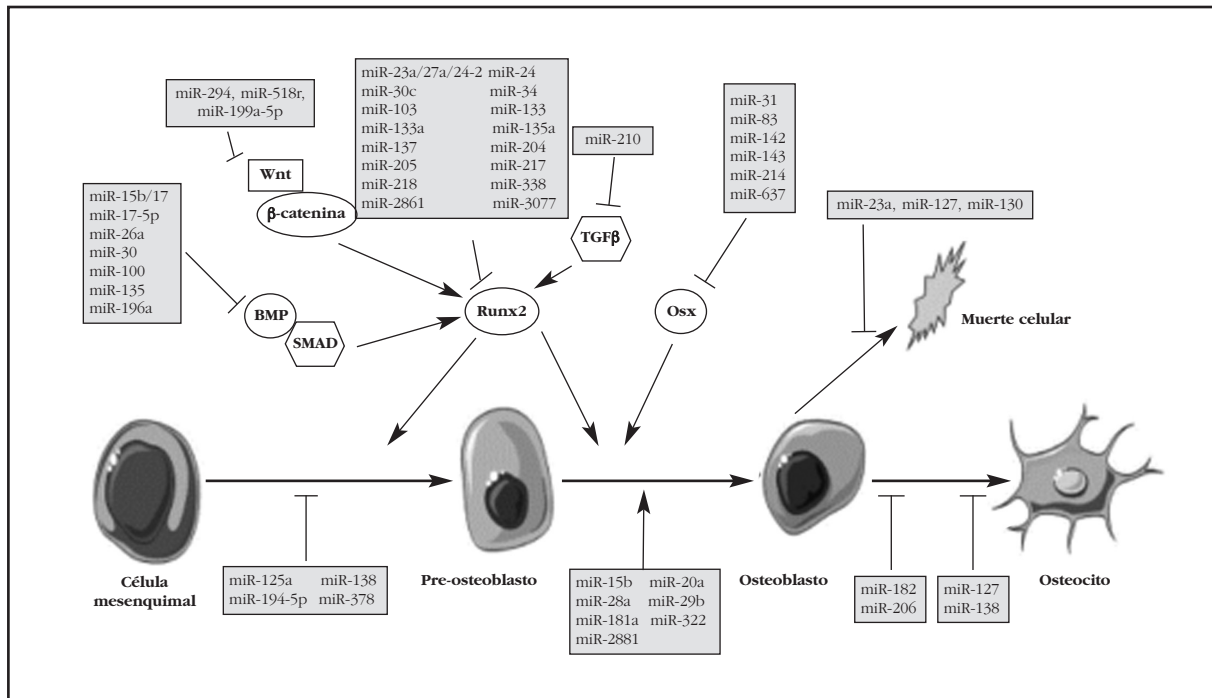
miR-294, miR-518r, miR-199a-5p

Wnt

β-catenina

miR-23a/27a/24-2 miR-24
miR-30c miR-34
miR-103 miR-133
miR-133a miR-135a
miR-137 miR-204
miR-205 miR-217
miR-218 miR-338
miR-2861 miR-3077

miR-210

TGFβ

miR-31
miR-83
miR-142
miR-143
miR-214
miR-637

miR-23a, miR-127, miR-130

miR-15b/17
miR-17-5p
miR-26a
miR-30
miR-100
miR-135
miR-196a

BMP

SMAD

Runx2

Osx

Muerte celular

Célula mesenquimal

miR-125a miR-138
miR-194-5p miR-378

Pre-osteoblasto

miR-15b miR-20a
miR-28a miR-29b
miR-181a miR-322
miR-2881

Osteoblasto

miR-182
miR-206

miR-127
miR-138

Osteocito